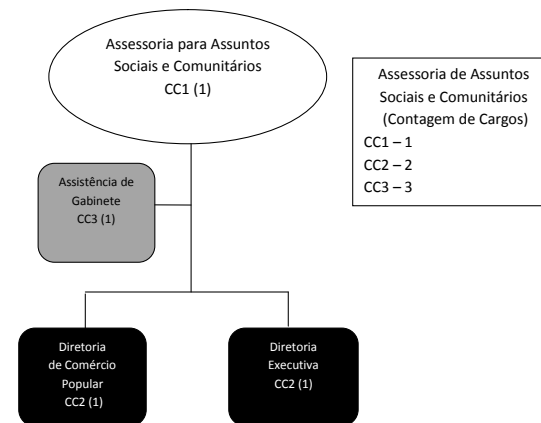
Assessoria para Assuntos Sociais e Comunitários
CC1 (1)

Assessoria de Assuntos Sociais e Comunitários
(Contagem de Cargos)
CC1 – 1
CC2 – 2
CC3 – 3

Assistência de Gabinete
CC3 (1)

Diretoria de Comércio Popular
CC2 (1)

Diretoria Executiva
CC2 (1)